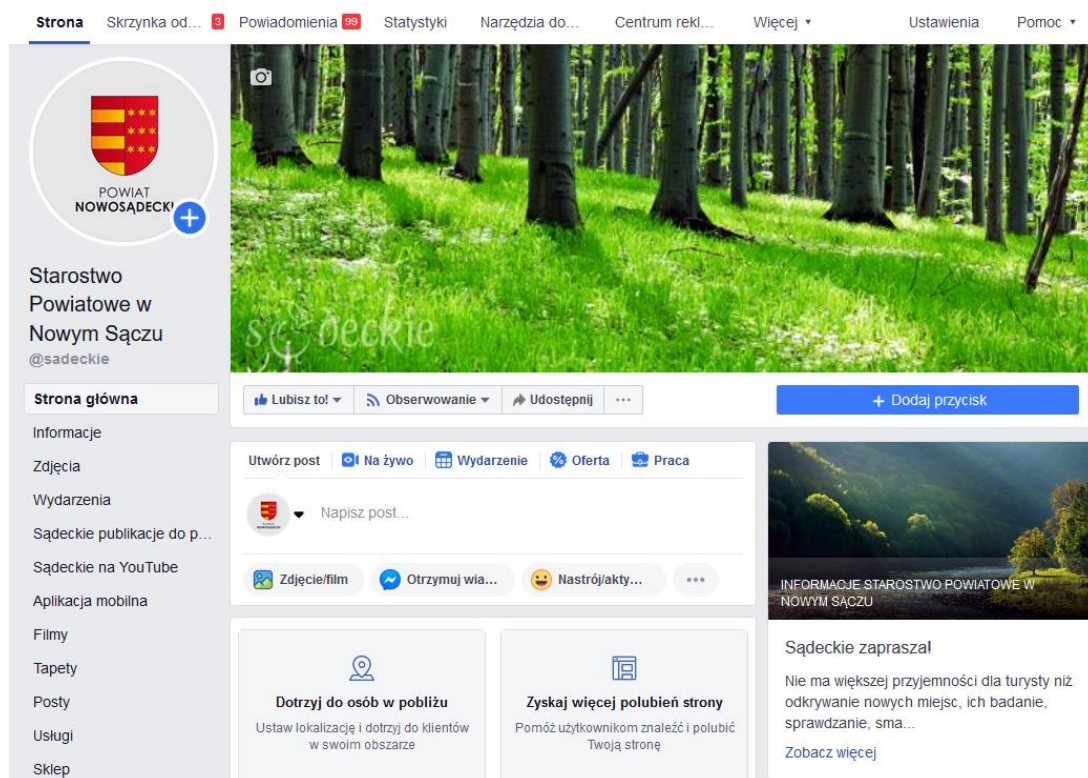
Strona Skrzynka od... 3 Powiadomienia 99 Statystyki Narzędzia do... Centrum rekl... Więcej ▾ Ustawienia Pomoc ▾

POWIAT NOWOSĄDECKI

Starostwo Powiatowe w Nowym Sączu
@sadeckie

Strona główna
Informacje
Zdjęcia
Wydarzenia
Sądeckie publikacje do p...
Sądeckie na YouTube
Aplikacja mobilna
Filmy
Tapety
Posty
Usługi
Sklep

sądeckie

Lubisz to! ▾ Obserwowanie ▾ Udostępnij ···

+ Dodaj przycisk

Utwórz post Na żywo Wydarzenie Oferta Praca

Napisz post...

Zdjęcie/film Otrzymuj wia... Nastrój/akty... ···

Dotrzyj do osób w pobliżu
Ustaw lokalizację i dotrzyj do klientów w swoim obszarze

Zyskaj więcej polubień strony
Pomóż użytkownikom znaleźć i polubić Twoją stronę

INFORMACJE STAROSTWO POWIATOWE W NOWYM SĄCZU

Sądeckie zaprasza!
Nie ma większej przyjemności dla turysty niż odkrywanie nowych miejsc, ich badanie, sprawdzanie, sma...
Zobacz więcej